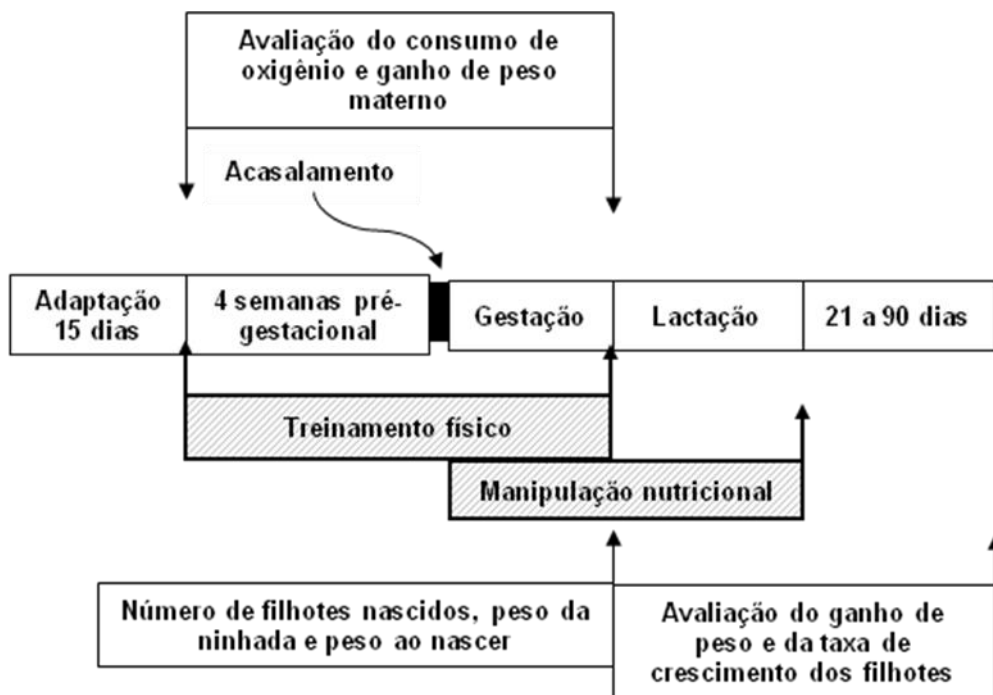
Avaliação do consumo de oxigênio e ganho de peso materno

Acasalamento

Adaptação 15 dias

4 semanas pré-gestacional

Gestação

Lactação

21 a 90 dias

Treinamento físico

Manipulação nutricional

Número de filhotes nascidos, peso da ninhada e peso ao nascer

Avaliação do ganho de peso e da taxa de crescimento dos filhotes